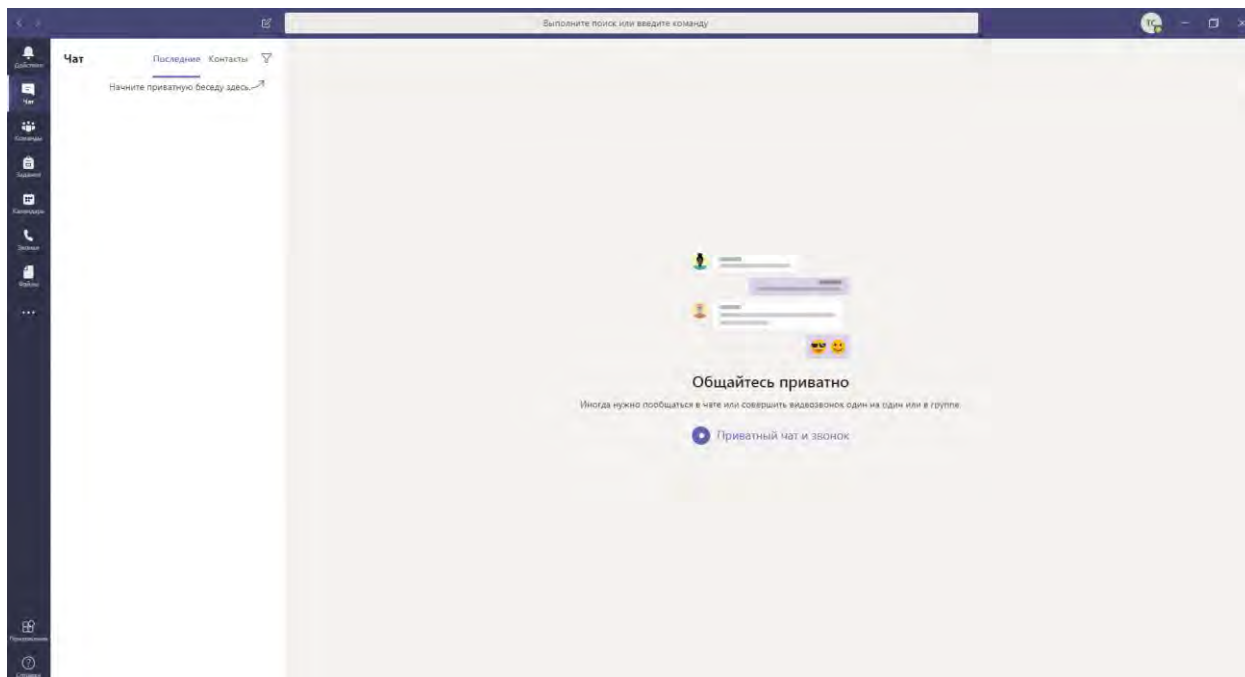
Выполните поиск или введите команду

TC

Действия

Чат

Команды

Задания

Календарь

Звонки

Файлы

...

Чат

Последние Контакты

Начните приватную беседу здесь.

Общайтесь приватно

Иногда нужно пообщаться в чате или совершить видеозвонок один на один или в группе.

Приватный чат и звонок

Приложения

Справка